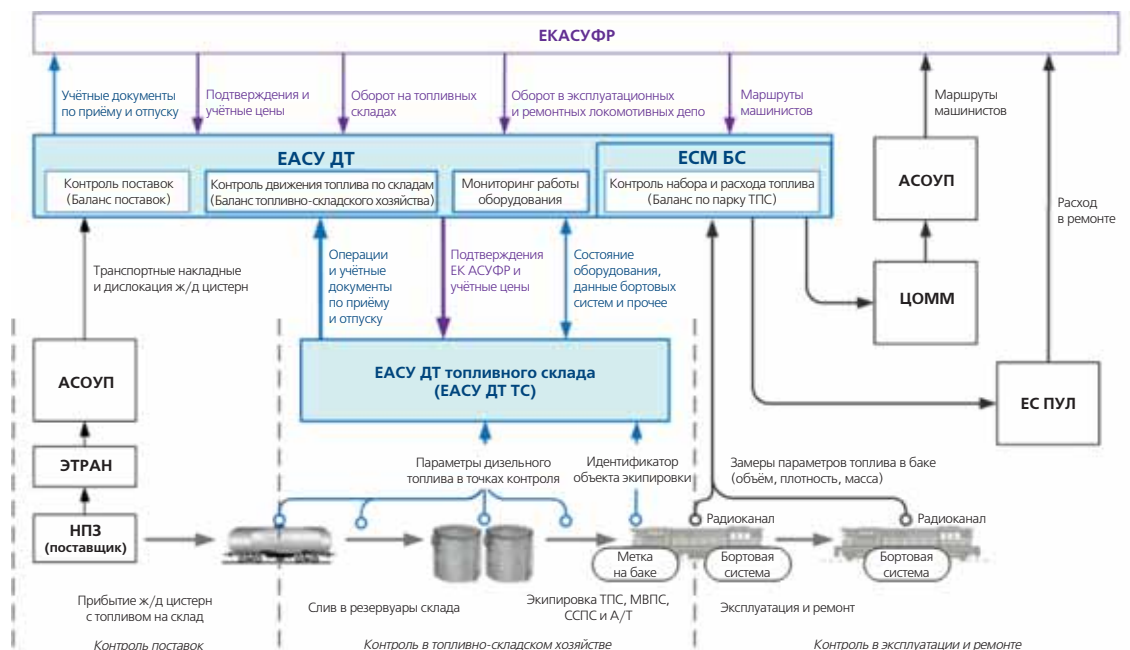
ЕКАСУФР

Учётные документы по приёму и отпуску

Подтверждения и учётные цены

Оборот на топливных складах

Оборот в эксплуатационных и ремонтных локомотивных депо

Маршруты машинистов

Маршруты машинистов

ЕАСУ ДТ

Контроль поставок (Баланс поставок)

Контроль движения топлива по складам (Баланс топливно-складского хозяйства)

Мониторинг работы оборудования

ЕСМ БС

Контроль набора и расхода топлива (Баланс по парку ТПС)

АСОУП

Расход в ремонте

Транспортные накладные и дислокация ж/д цистерн

Операции и учётные документы по приёму и отпуску

Подтверждения ЕК АСУФР и учётные цены

Состояние оборудования, данные бортовых систем и прочее

ЦОММ

АСОУП

ЕАСУ ДТ топливного склада (ЕАСУ ДТ ТС)

ЕС ПУЛ

ЭТРАН

Параметры дизельного топлива в точках контроля

Идентификатор объекта экипировки

Замеры параметров топлива в баке (объём, плотность, масса)

НПЗ (поставщик)

Радиоканал

Радиоканал

Метка на баке

Бортовая система

Бортовая система

Прибытие ж/д цистерн с топливом на склад

Слив в резервуары склада

Экипировка ТПС, МВПС, ССПС и А/Т

Эксплуатация и ремонт

Контроль поставок

Контроль в топливно-складском хозяйстве

Контроль в эксплуатации и ремонте